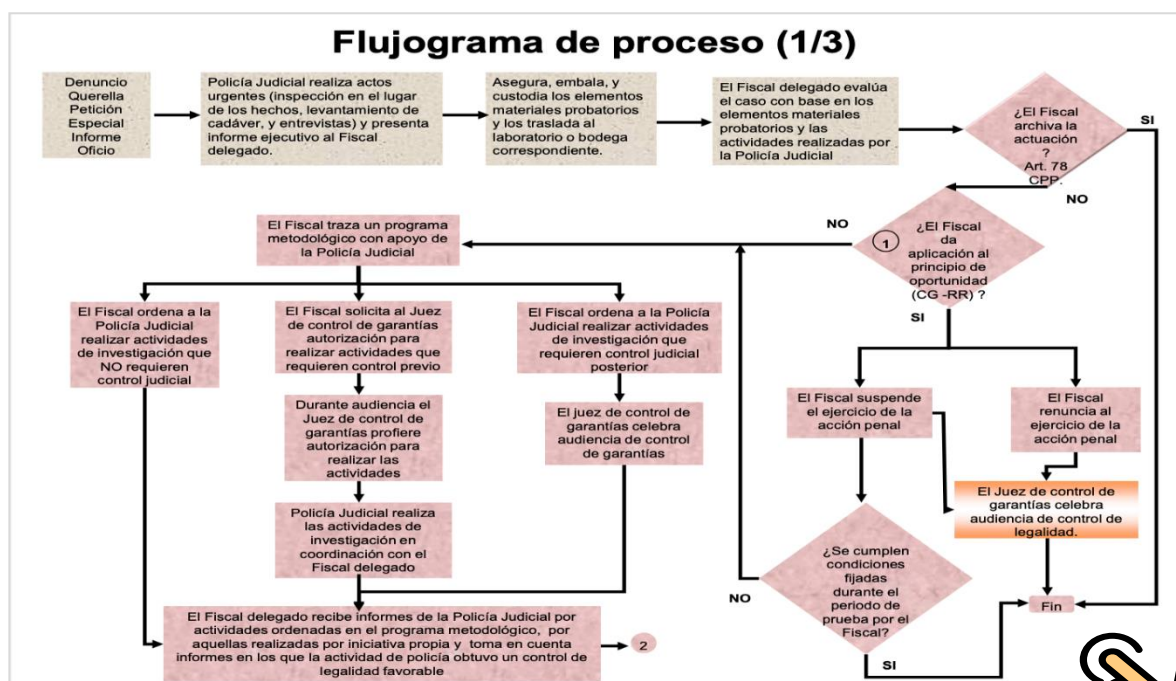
Flujograma de proceso (1/3)

Denuncio
Querella
Petición
Especial
Informe
Oficio

Policía Judicial realiza actos urgentes (inspección en el lugar de los hechos, levantamiento de cadáver, y entrevistas) y presenta informe ejecutivo al Fiscal delegado.

Asegura, embala, y custodia los elementos materiales probatorios y los traslada al laboratorio o bodega correspondiente.

El Fiscal delegado evalúa el caso con base en los elementos materiales probatorios y las actividades realizadas por la Policía Judicial

¿El Fiscal archiva la actuación ? Art. 78 CPP.

SI

NO

NO

1

¿El Fiscal da aplicación al principio de oportunidad (CG -RR) ?

SI

El Fiscal traza un programa metodológico con apoyo de la Policía Judicial

El Fiscal ordena a la Policía Judicial realizar actividades de investigación que NO requieren control judicial

El Fiscal solicita al Juez de control de garantías autorización para realizar actividades que requieren control previo

El Fiscal ordena a la Policía Judicial realizar actividades de investigación que requieren control judicial posterior

Durante audiencia el Juez de control de garantías profiere autorización para realizar las actividades

El juez de control de garantías celebra audiencia de control de garantías

Policía Judicial realiza las actividades de investigación en coordinación con el Fiscal delegado

El Fiscal suspende el ejercicio de la acción penal

El Fiscal renuncia al ejercicio de la acción penal

El Juez de control de garantías celebra audiencia de control de legalidad.

¿Se cumplen condiciones fijadas durante el periodo de prueba por el Fiscal?

NO

SI

Fin

El Fiscal delegado recibe informes de la Policía Judicial por actividades ordenadas en el programa metodológico, por aquellas realizadas por iniciativa propia y toma en cuenta informes en los que la actividad de policía obtuvo un control de legalidad favorable

2